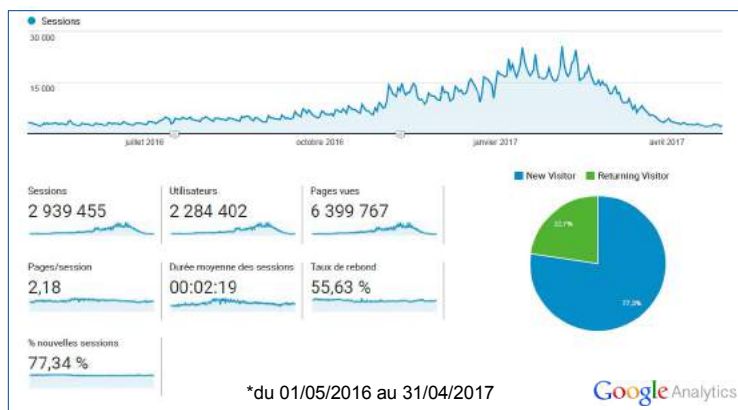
Sessions

30 000

15 000

juillet 2016

octobre 2016

janvier 2017

avril 2017

New Visitor
Returning Visitor

22,7%

77,3%

Sessions
2 939 455

Utilisateurs
2 284 402

Pages vues
6 399 767

Pages/session
2,18

Durée moyenne des sessions
00:02:19

Taux de rebond
55,63 %

% nouvelles sessions
77,34 %

*du 01/05/2016 au 31/04/2017

Google Analytics